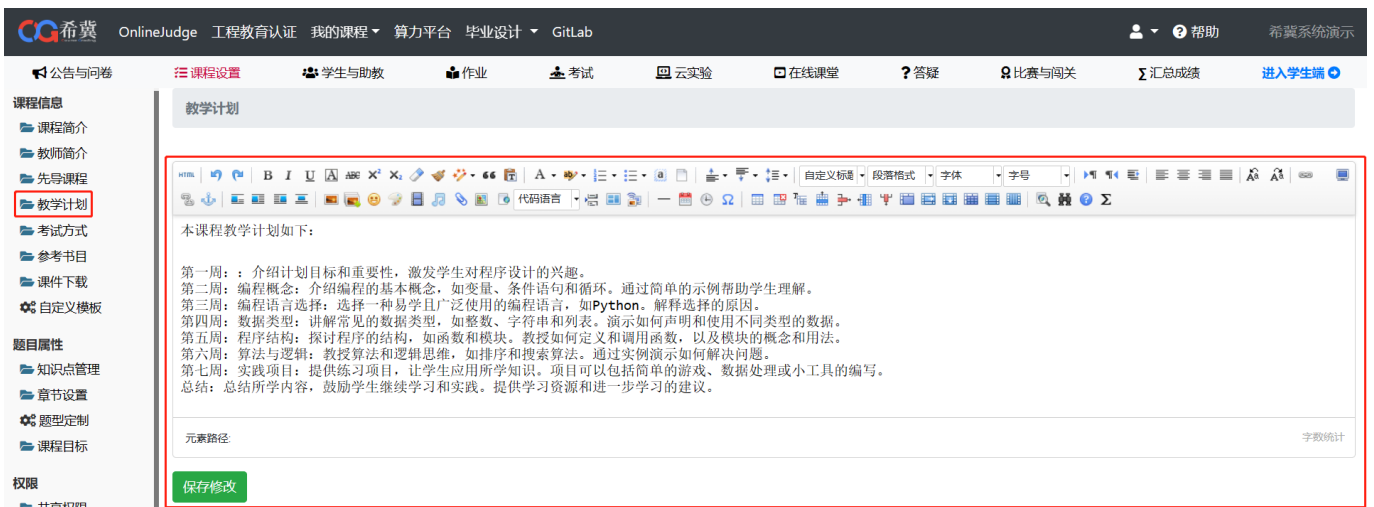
希冀 OnlineJudge 工程教育认证 我的课程 算力平台 毕业设计 GitLab 帮助 希冀系统演示

公告与问卷 课程设置 学生与助教 作业 考试 云实验 在线课堂 答疑 比赛与闯关 汇总成绩 进入学生端

课程信息
课程简介
教师简介
先导课程
教学计划
考试方式
参考书目
课件下载
自定义模板

题目属性
知识点管理
章节设置
题型定制
课程目标

权限
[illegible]

教学计划

HTML B I U A ABC X² X₂ 66 A 自定义标题 段落格式 字体 字号 代码语言 Ω Σ

本课程教学计划如下：

第一周：：介绍计划目标和重要性，激发学生对程序设计的兴趣。
第二周：编程概念：介绍编程的基本概念，如变量、条件语句和循环。通过简单的示例帮助学生理解。
第三周：编程语言选择：选择一种易学且广泛使用的编程语言，如Python。解释选择的原因。
第四周：数据类型：讲解常见的数据类型，如整数、字符串和列表。演示如何声明和使用不同类型的数据。
第五周：程序结构：探讨程序的结构，如函数和模块。教授如何定义和调用函数，以及模块的概念和用法。
第六周：算法与逻辑：教授算法和逻辑思维，如排序和搜索算法。通过实例演示如何解决问题。
第七周：实践项目：提供练习项目，让学生应用所学知识。项目可以包括简单的游戏、数据处理或小工具的编写。
总结：总结所学内容，鼓励学生继续学习和实践。提供学习资源和进一步学习的建议。

元素路径:
字数统计

保存修改